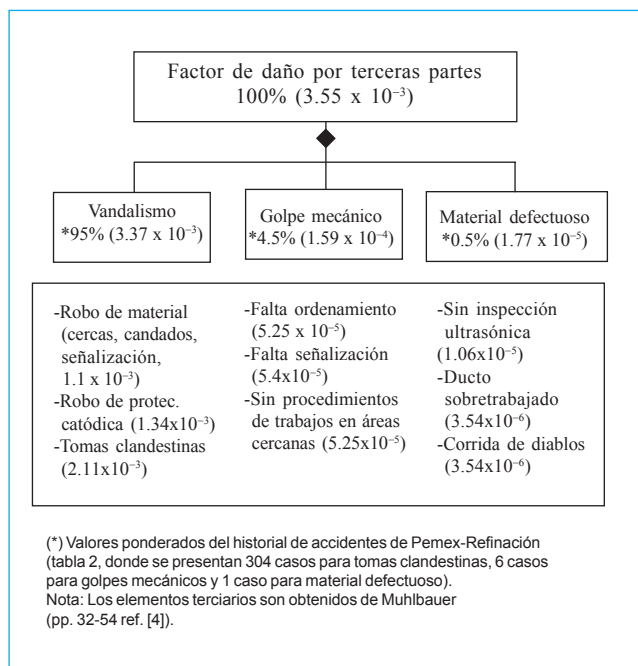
Factor de daño por terceras partes
100% ($3.55 \times 10^{-3}$)

Vandalismo
*95% ($3.37 \times 10^{-3}$)

Golpe mecánico
*4.5% ($1.59 \times 10^{-4}$)

Material defectuoso
*0.5% ($1.77 \times 10^{-5}$)

-Robo de material (cercas, candados, señalización, $1.1 \times 10^{-3}$)
-Robo de protec. catódica ($1.34 \times 10^{-3}$)
-Tomas clandestinas ($2.11 \times 10^{-3}$)

-Falta ordenamiento ($5.25 \times 10^{-5}$)
-Falta señalización ($5.4 \times 10^{-5}$)
-Sin procedimientos de trabajos en áreas cercanas ($5.25 \times 10^{-5}$)

-Sin inspección ultrasónica ($1.06 \times 10^{-5}$)
-Ducto sobretrabajado ($3.54 \times 10^{-6}$)
-Corrida de diablos ($3.54 \times 10^{-6}$)

(*) Valores ponderados del historial de accidentes de Pemex-Refinación (tabla 2, donde se presentan 304 casos para tomas clandestinas, 6 casos para golpes mecánicos y 1 caso para material defectuoso).
Nota: Los elementos terciarios son obtenidos de Muhlbauer (pp. 32-54 ref. [4]).